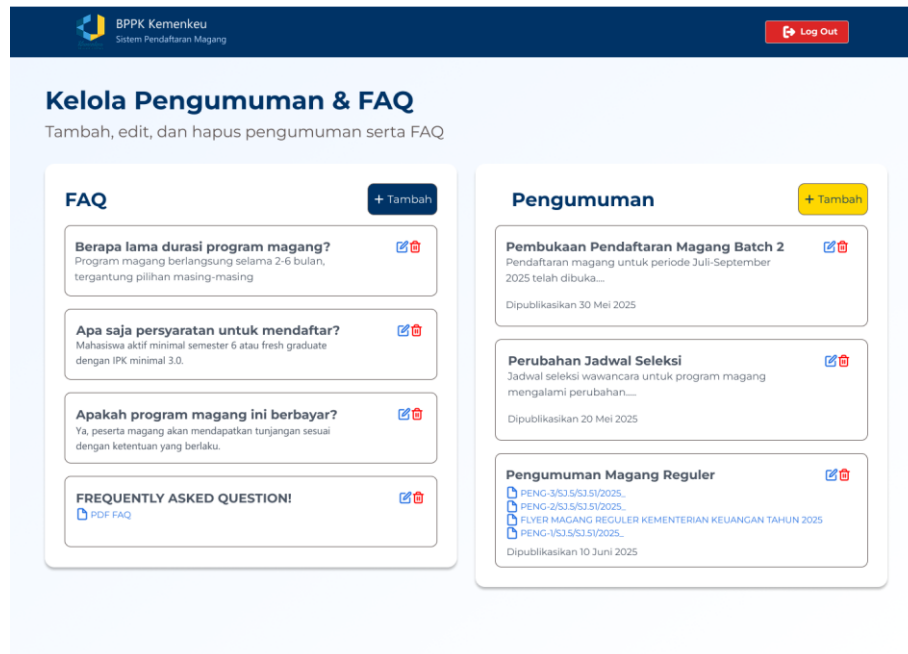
BPPK Kemenkeu
Sistem Pendaftaran Magang

Log Out

Kelola Pengumuman & FAQ

Tambah, edit, dan hapus pengumuman serta FAQ

FAQ

+ Tambah

Berapa lama durasi program magang?
Program magang berlangsung selama 2-6 bulan, tergantung pilihan masing-masing

Apa saja persyaratan untuk mendaftar?
Mahasiswa aktif minimal semester 6 atau fresh graduate dengan IPK minimal 3.0.

Apakah program magang ini berbayar?
Ya, peserta magang akan mendapatkan tunjangan sesuai dengan ketentuan yang berlaku.

FREQUENTLY ASKED QUESTION!
PDF FAQ

Pengumuman

+ Tambah

Pembukaan Pendaftaran Magang Batch 2
Pendaftaran magang untuk periode Juli-September 2025 telah dibuka....

Dipublikasikan 30 Mei 2025

Perubahan Jadwal Seleksi
Jadwal seleksi wawancara untuk program magang mengalami perubahan....

Dipublikasikan 20 Mei 2025

Pengumuman Magang Reguler
PENG-3/SJ.5/SJ.51/2025_
PENG-2/SJ.5/SJ.51/2025_
FLYER MAGANG REGULER KEMENTERIAN KEUANGAN TAHUN 2025
PENG-1/SJ.5/SJ.51/2025_

Dipublikasikan 10 Juni 2025